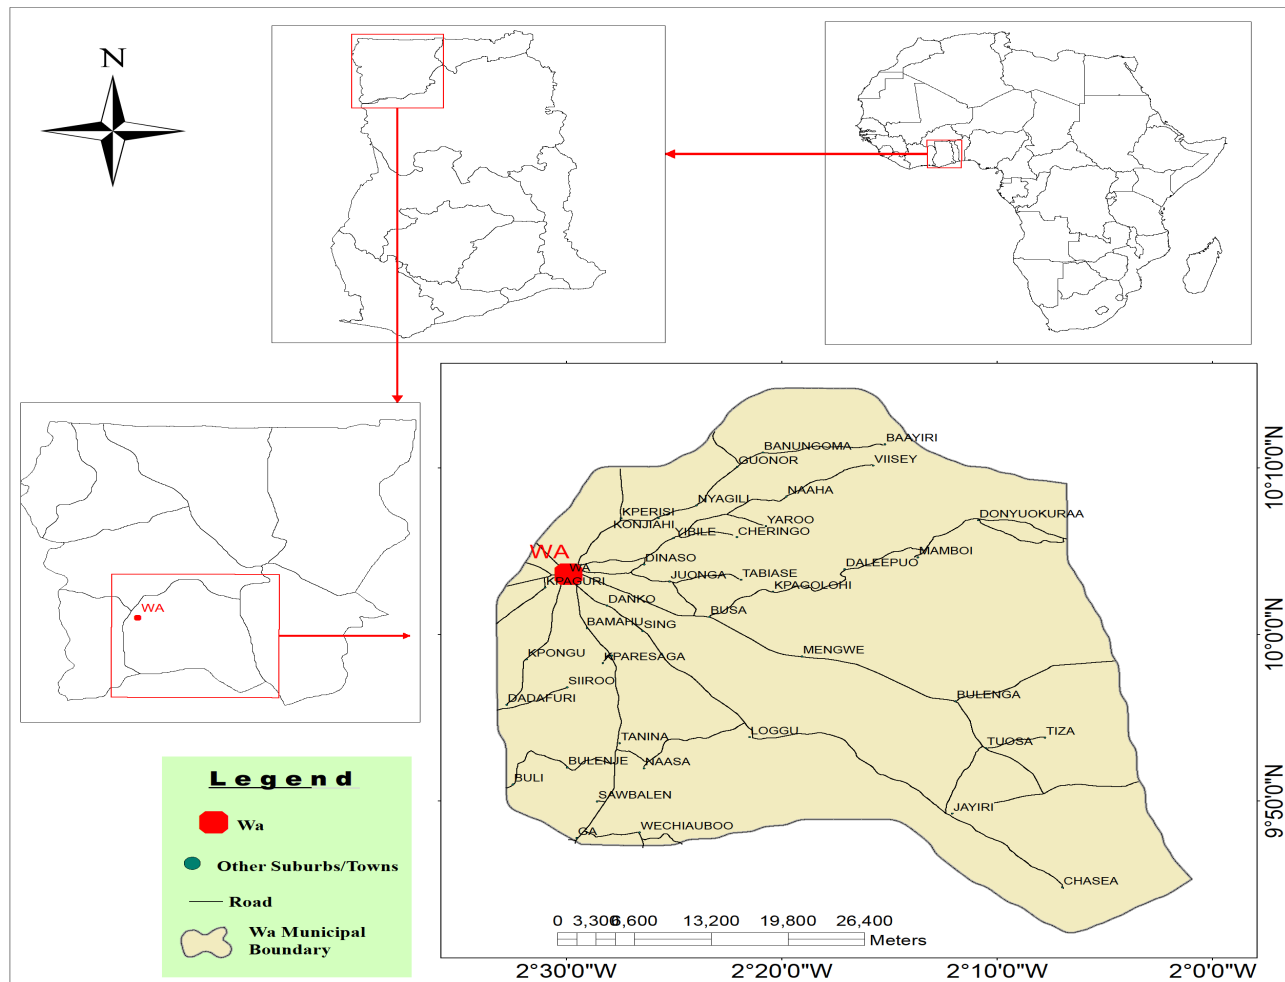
N

WA

Legend
Wa
Other Suburbs/Towns
Road
Wa Municipal Boundary

BANUNGOMA
BAAYIRI
GUONOR
VIISEY
NAAHA
NYAGILI
KPERISI
KONJIAHI
YAROO
YIRILE
CHERINGO
DONYUOKURAA
WA
DINASO
MAMBOI
DALEEPUO
WA
KPAGURI
JUONGA
TABIASE
KPAGOLOHI
DANKO
BUSA
BAMAHU
SING
KPONGU
KPARESAGA
MENGWE
SIIROO
DADAFURI
BULENGA
TANINA
LOGGU
TIZA
TUOSA
BULENJE
NAASA
BULI
SAWBALEN
JAYIRI
GA
WECHIAUBOO
CHASEA

0 3,300 6,600 13,200 19,800 26,400 Meters

10°10'0"N
10°0'0"N
9°50'0"N

2°30'0"W
2°20'0"W
2°10'0"W
2°0'0"W